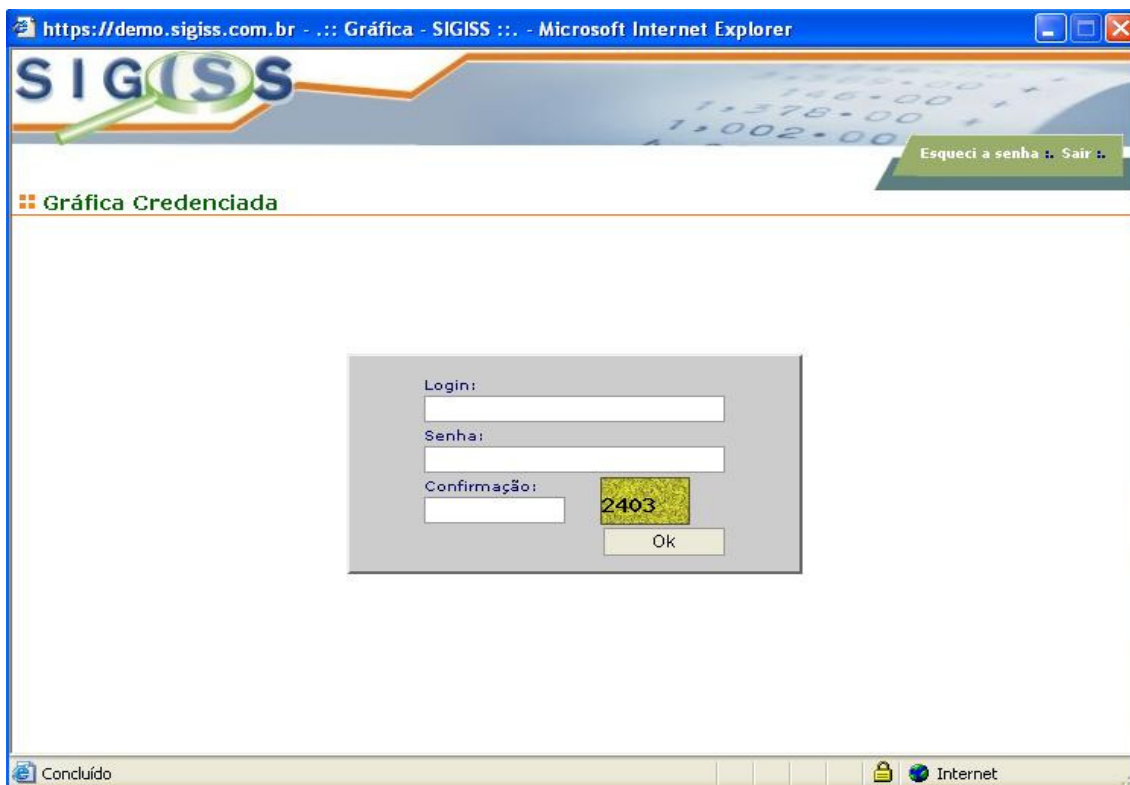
https://demo.sigiss.com.br - .:: Gráfica - SIGISS ::. - Microsoft Internet Explorer

SIGISS

1,378.00
1,002.00

Esqueci a senha :. Sair :.

Gráfica Credenciada

Login:

Senha:

Confirmação:

2403

Ok

Concluído

Internet